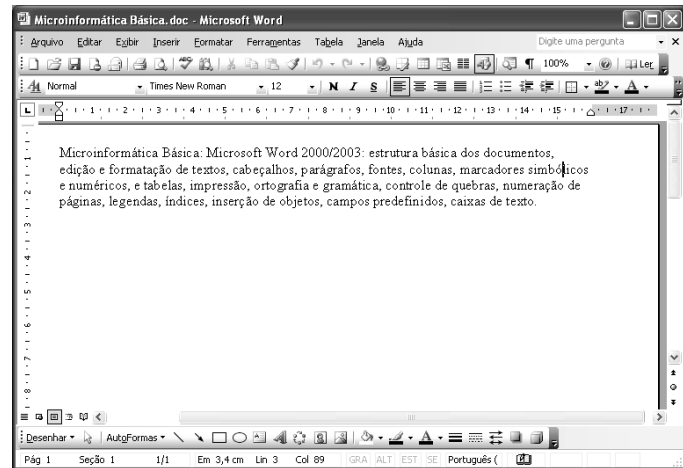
Microinformática Básica.doc - Microsoft Word

Arquivo Editar Exibir Inserir Formatar Ferramentas Tabela Janela Ajuda

Digite uma pergunta

100%

Ler

Normal

Times New Roman

12

N I S

Microinformática Básica: Microsoft Word 2000/2003: estrutura básica dos documentos, edição e formatação de textos, cabeçalhos, parágrafos, fontes, colunas, marcadores simbólicos e numéricos, e tabelas, impressão, ortografia e gramática, controle de quebras, numeração de páginas, legendas, índices, inserção de objetos, campos predefinidos, caixas de texto.

Desenhar ▾ AutoFormas ▾

Pág 1 Seção 1 1/1 Em 3,4 cm Lin 3 Col 89 GRA ALT EST SE Português (